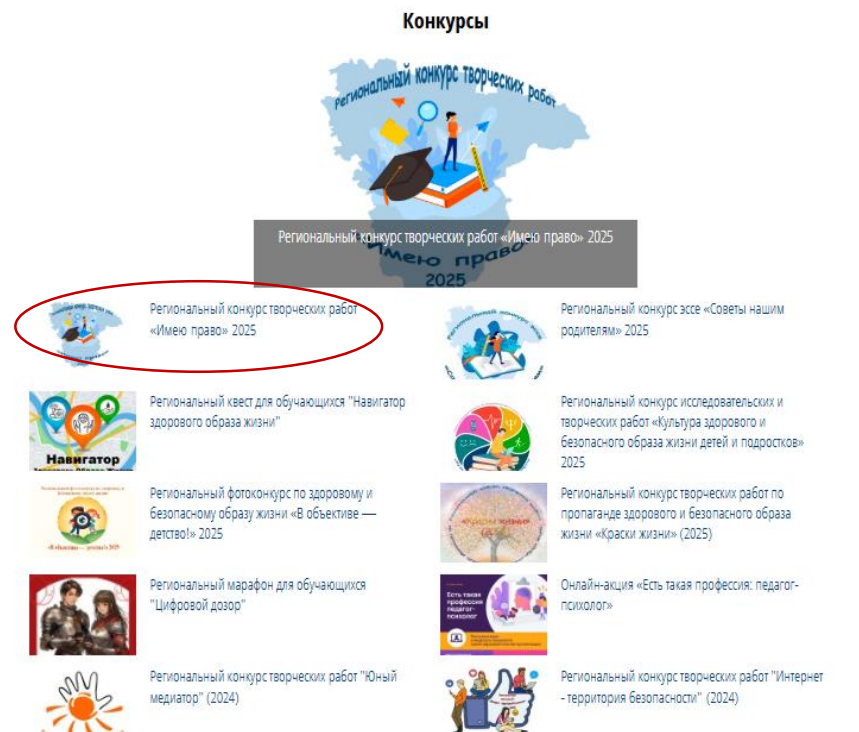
Конкурсы

Региональный конкурс творческих работ

Региональный конкурс творческих работ «Имею право» 2025

Имею право
2025

Региональный конкурс творческих работ «Имею право» 2025

Региональный конкурс эссе «Советы нашим родителям» 2025

Навигатор

Региональный квест для обучающихся "Навигатор здорового образа жизни"

Региональный конкурс исследовательских и творческих работ «Культура здорового и безопасного образа жизни детей и подростков» 2025

Региональный фотоконкурс по здоровому и безопасному образу жизни «В объективе — детство!» 2025

Региональный конкурс творческих работ по пропаганде здорового и безопасного образа жизни «Краски жизни» (2025)

Региональный марафон для обучающихся "Цифровой дозор"

Есть такая профессия педагог-психолог

Онлайн-акция «Есть такая профессия: педагог-психолог»

Региональный конкурс творческих работ "Юный медиатор" (2024)

Региональный конкурс творческих работ "Интернет - территория безопасности" (2024)